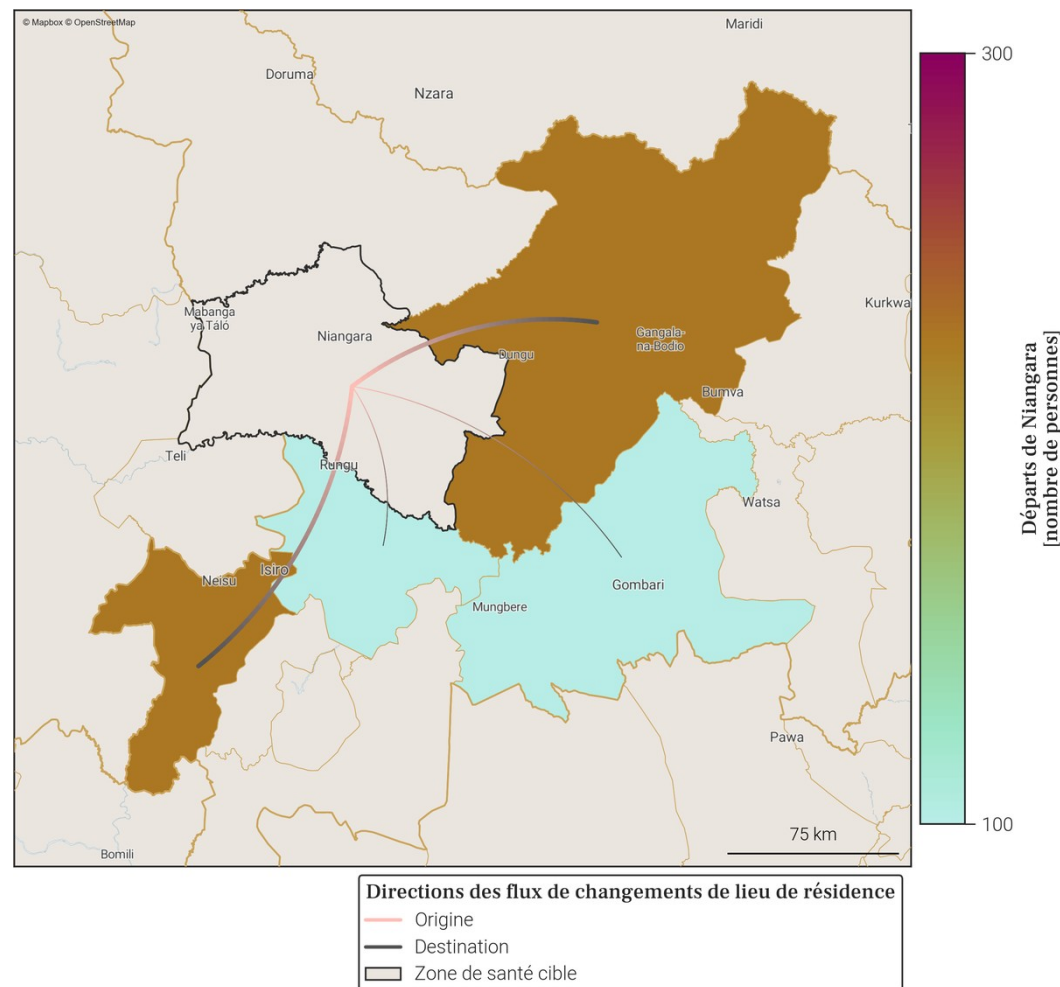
© Mapbox © OpenStreetMap

Maridi

Doruma

Nzara

Kurkwa

Mabanga ya Tálo

Niangara

Dungu

Gangala-na-Bodio

Bumva

Teli

Rungu

Watsa

Neisu

Isiro

Gombari

Mungbere

Pawa

Bomili

75 km

300

100

Départs de Niangara [nombre de personnes]

Directions des flux de changements de lieu de résidence

Origine

Destination

Zone de santé cible